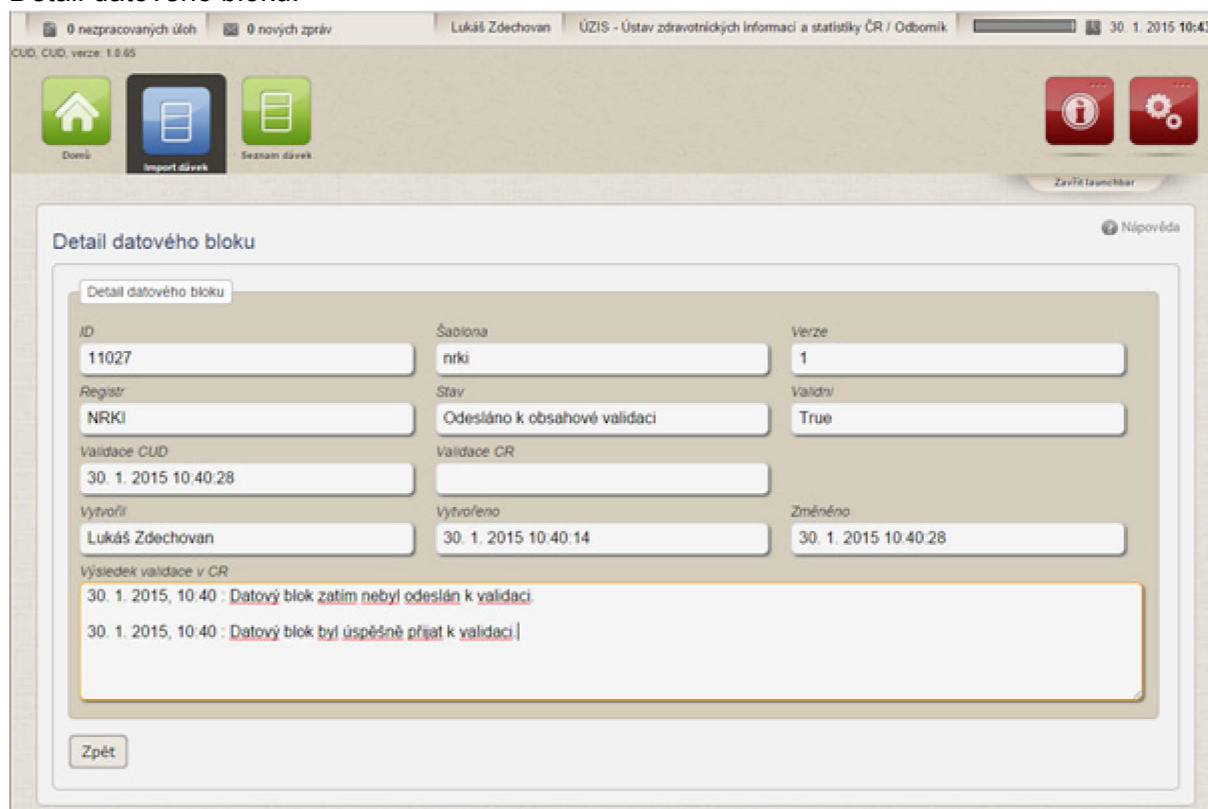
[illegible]

0 nezpracovaných úloh | 0 nových zpráv | Lukáš Zdechovan | ÚZIS - Ústav zdravotnických informací a statistiky ČR / Odborník | 30. 1. 2015 10:4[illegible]

CUD, CUD, verze: 1.0.65

Domů | Import dávek | Seznam dávek

Zavřít launchbar

Nápověda

Detail datového bloku

Detail datového bloku

| ID | Šablona | Verze |
|---|---|---|
| 11027 | nrki | 1 |
| Registr | Stav | Validní |
| NRKI | Odesláno k obsahové validaci | True |
| Validace CUD | Validace CR | |
| 30. 1. 2015 10:40:28 | | |
| Vytvořil | Vytvořeno | Změněno |
| Lukáš Zdechovan | 30. 1. 2015 10:40:14 | 30. 1. 2015 10:40:28 |

Výsledek validace v CR

30. 1. 2015, 10:40 : Datový blok zatím nebyl odeslán k validaci.

30. 1. 2015, 10:40 : Datový blok byl úspěšně přijat k validaci.

Zpět